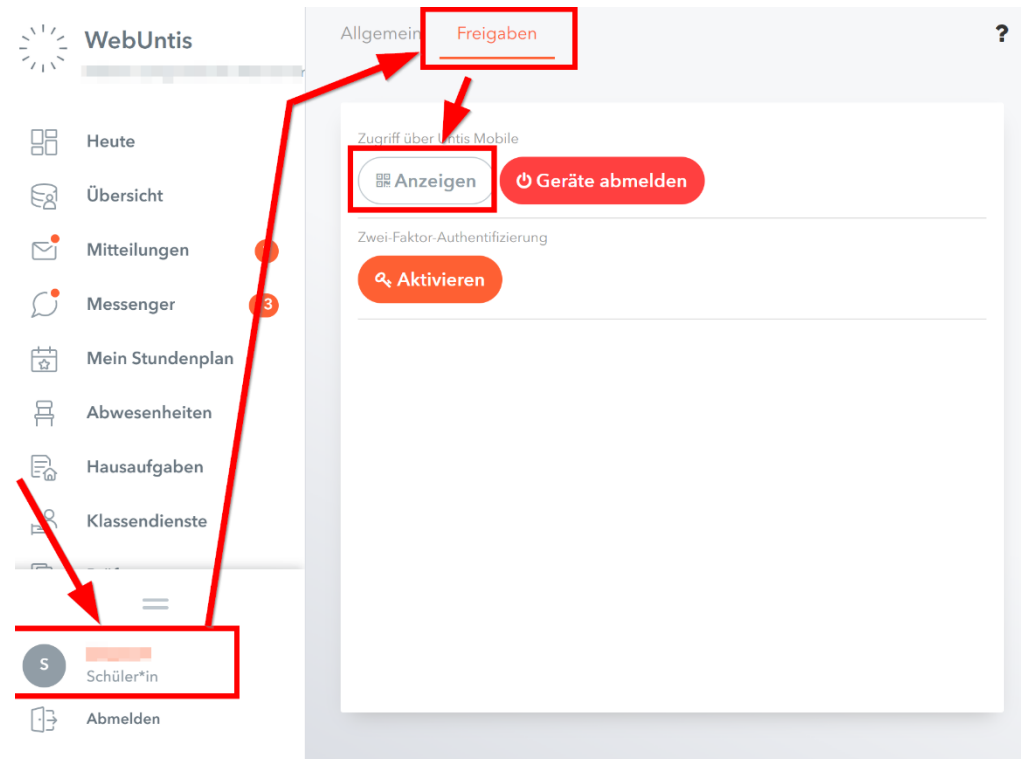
WebUntis

Heute

Übersicht

Mitteilungen

Messenger 3

Mein Stundenplan

Abwesenheiten

Hausaufgaben

Klassendienste

S

Schüler*in

Abmelden

Allgemein Freigaben

?

Zugriff über Untis Mobile

Anzeigen

Geräte abmelden

Zwei-Faktor-Authentifizierung

Aktivieren